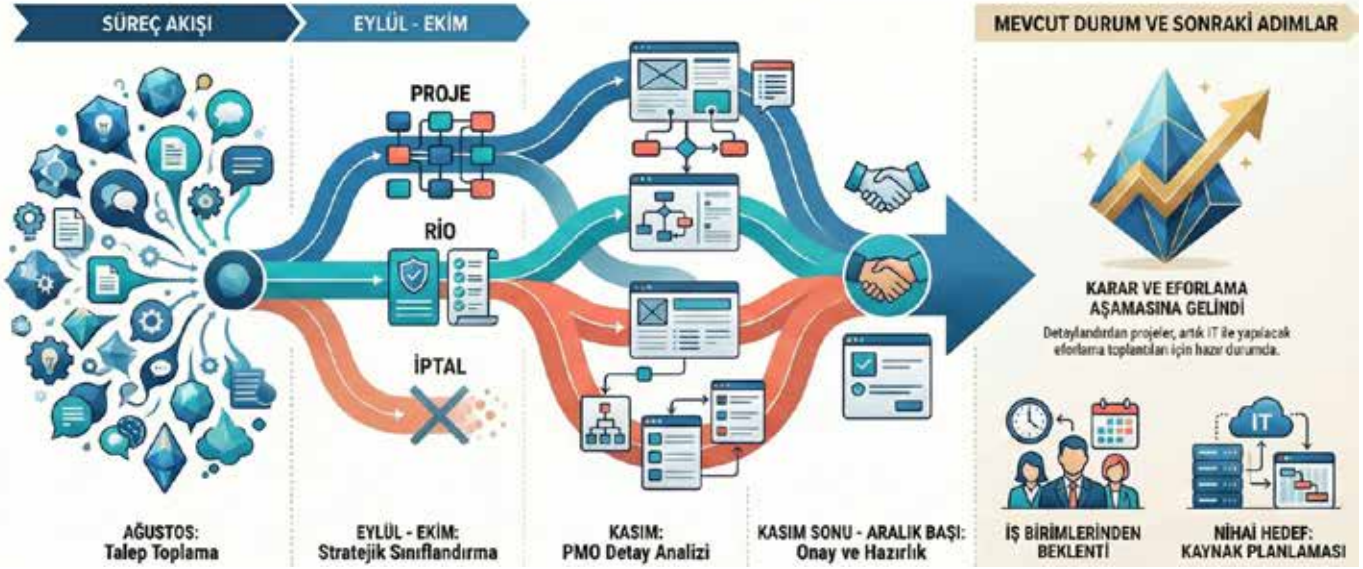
SÜREÇ AKIŞI

EYLÜL - EKİM

MEVCUT DURUM VE SONRAKİ ADIMLAR

PROJE

RİO

İPTAL

IT

KARAR VE EFORLAMA AŞAMASINA GELİNDİ

Detaylandırılan projeler, artık IT ile yapılacak eforlama toplantıları için hazır durumda.

AĞUSTOS: Talep Toplama

EYLÜL - EKİM: Stratejik Sınıflandırma

KASIM: PMO Detay Analizi

KASIM SONU - ARALIK BAŞI: Onay ve Hazırlık

İŞ BİRİMLERİNDEN BEKLENTİ

NİHAİ HEDEF: KAYNAK PLANLAMASI